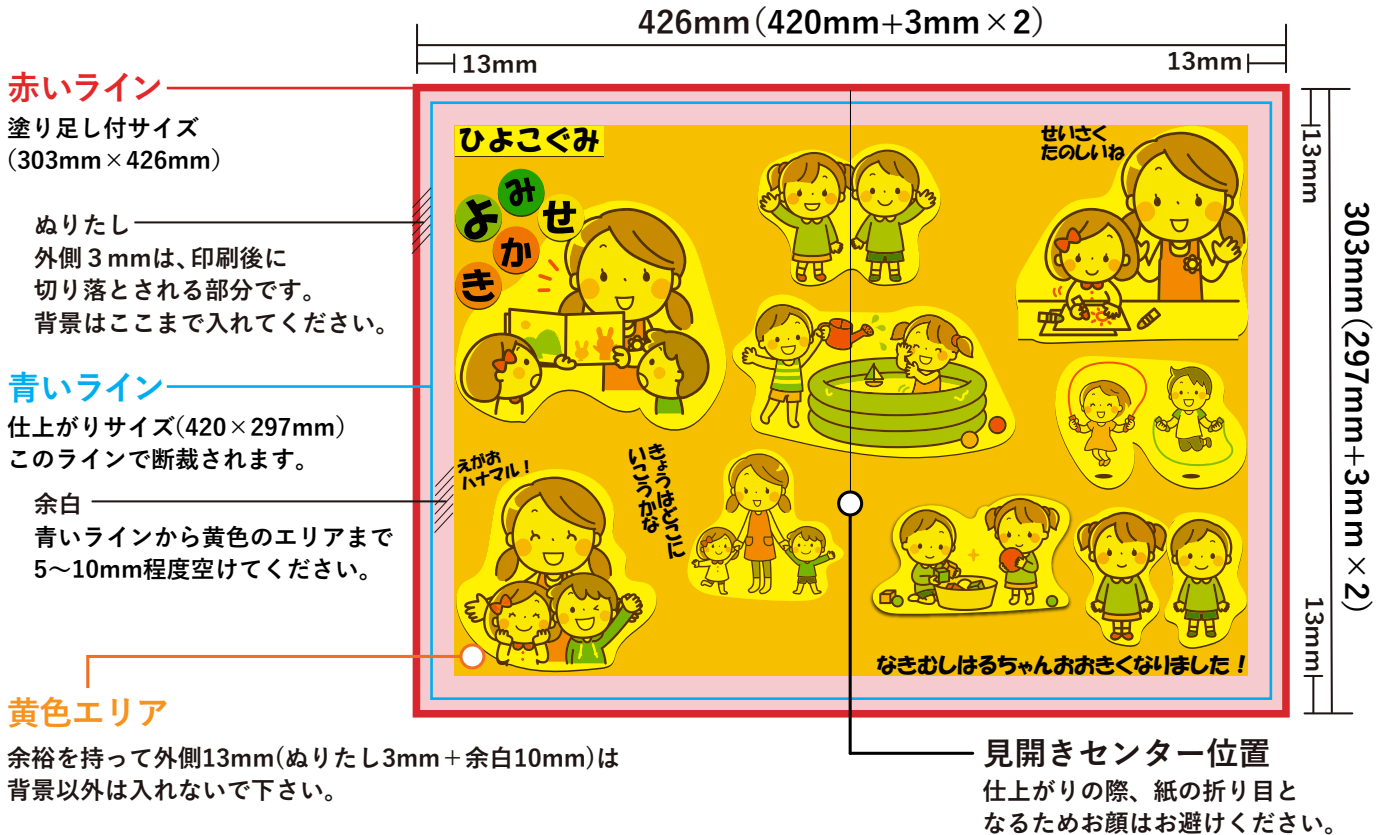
426mm（420mm+3mm×2）

13mm

13mm

赤いライン
塗り足し付サイズ
（303mm×426mm）

ぬりたし
外側３mmは、印刷後に
切り落とされる部分です。
背景はここまで入れてください。

青いライン
仕上がりサイズ（420×297mm）
このラインで断裁されます。

余白
青いラインから黄色のエリアまで
5〜10mm程度空けてください。

黄色エリア
余裕を持って外側13mm（ぬりたし3mm＋余白10mm）は
背景以外は入れないで下さい。

ひよこぐみ

よみきかせ

せいさく
たのしいね

えがお
ハナマル！

きょうはどこに
いこうかな

なきむしはるちゃんおおきくなりました！

13mm

13mm

303mm（297mm+3mm×2）

見開きセンター位置
仕上がりの際、紙の折り目と
なるためお顔はお避けください。